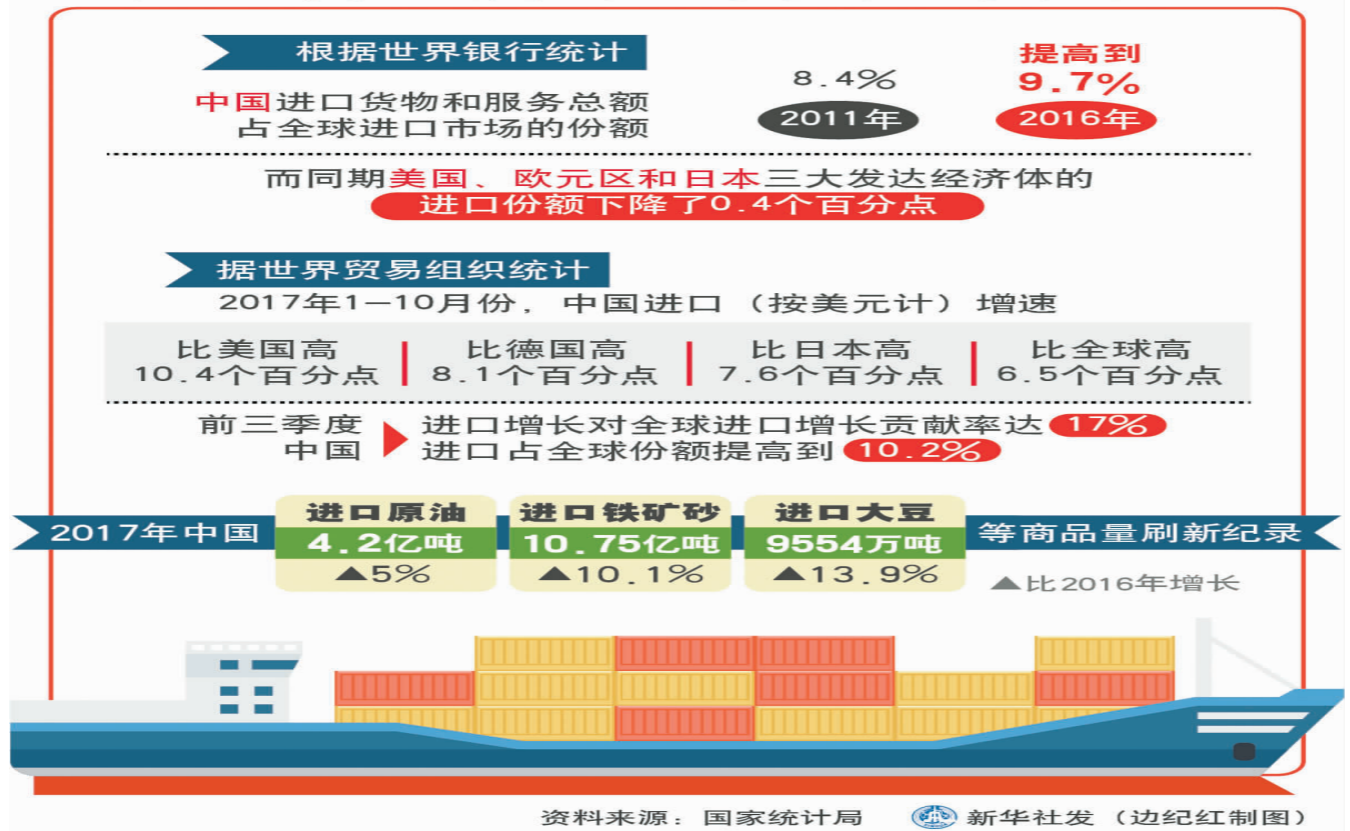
根据世界银行统计

中国进口货物和服务总额占全球进口市场的份额

8.4%
2011年

提高到
9.7%
2016年

而同期美国、欧元区和日本三大发达经济体的
进口份额下降了0.4个百分点

据世界贸易组织统计

2017年1—10月份，中国进口（按美元计）增速

| 比美国高 10.4个百分点 | 比德国高 8.1个百分点 | 比日本高 7.6个百分点 | 比全球高 6.5个百分点 |
|---|---|---|---|

前三季度中国
进口增长对全球进口增长贡献率达 17%
进口占全球份额提高到 10.2%

2017年中国

进口原油
4.2亿吨
▲5%

进口铁矿砂
10.75亿吨
▲10.1%

进口大豆
9554万吨
▲13.9%

等商品量刷新纪录

▲比2016年增长

资料来源：国家统计局

新华社发（边纪红制图）